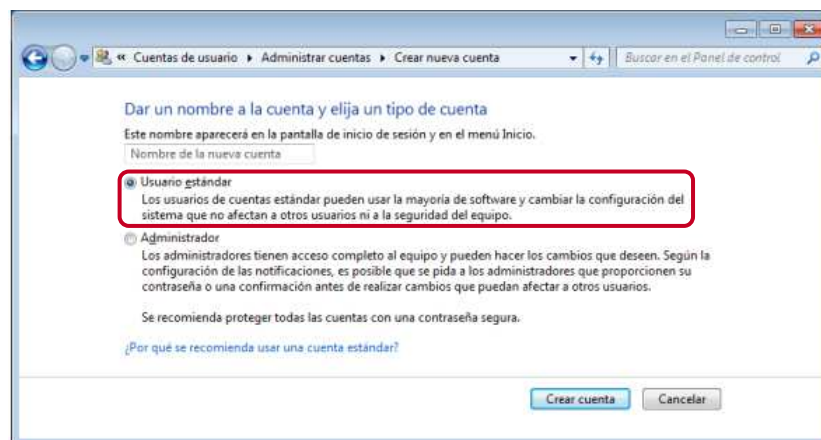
« Cuentas de usuario ▸ Administrar cuentas ▸ Crear nueva cuenta

Buscar en el Panel de control

Dar un nombre a la cuenta y elija un tipo de cuenta

Este nombre aparecerá en la pantalla de inicio de sesión y en el menú Inicio.

Nombre de la nueva cuenta

Usuario estándar

Los usuarios de cuentas estándar pueden usar la mayoría de software y cambiar la configuración del sistema que no afectan a otros usuarios ni a la seguridad del equipo.

Administrador

Los administradores tienen acceso completo al equipo y pueden hacer los cambios que deseen. Según la configuración de las notificaciones, es posible que se pida a los administradores que proporcionen su contraseña o una confirmación antes de realizar cambios que puedan afectar a otros usuarios.

Se recomienda proteger todas las cuentas con una contraseña segura.

¿Por qué se recomienda usar una cuenta estándar?

Crear cuenta

Cancelar